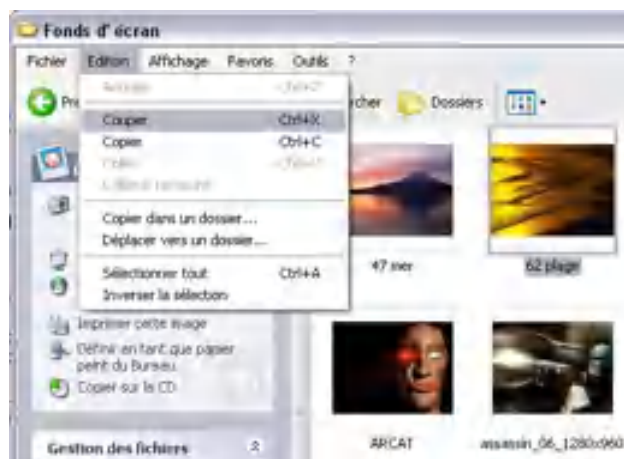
Fonds d' écran

Fichier Edition Affichage Favoris Outils ?

Pr

Annuler Ctrl+Z

Couper Ctrl+X

Copier Ctrl+C

Coller Ctrl+V

Coller le raccourci

Copier dans un dossier...

Déplacer vers un dossier...

Sélectionner tout Ctrl+A

Inverser la sélection

rcher Dossiers

47 mer

62 plage

Imprimer cette image

Définir en tant que papier peint du Bureau

Copier sur le CD

ARCAT

assassin_06_1280x960

Gestion des fichiers